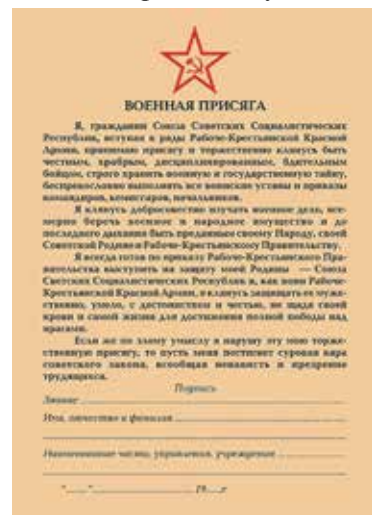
ВОЕННАЯ ПРИСЯГА

Я, гражданин Союза Советских Социалистических Республик, вступая в ряды Рабоче-Крестьянской Красной Армии, принимаю присягу и торжественно клянусь быть честным, храбрым, дисциплинированным, бдительным бойцом, строго хранить военную и государственную тайну, беспрекословно выполнять все воинские уставы и приказы командиров, комиссаров, начальников.

Я клянусь добросовестно изучать военное дело, всемерно беречь военное и народное имущество и до последнего дыхания быть преданным своему Народу, своей Советской Родине и Рабоче-Крестьянскому Правительству.

Я всегда готов по приказу Рабоче-Крестьянского Правительства выступить на защиту моей Родины — Союза Советских Социалистических Республик и, как воин Рабоче-Крестьянской Красной Армии, я клянусь защищать ее мужественно, умело, с достоинством и честью, не щадя своей крови и самой жизни для достижения полной победы над врагами.

Если же по злому умыслу я нарушу эту мою торжественную присягу, то пусть меня постигнет суровая кара советского закона, всеобщая ненависть и презрение трудящихся.

Подпись

Звание ..............................................................

Имя, отчество и фамилия ..............................................

Наименование части, учреждения, управления ..........................

"......" .................................. 19.... г.